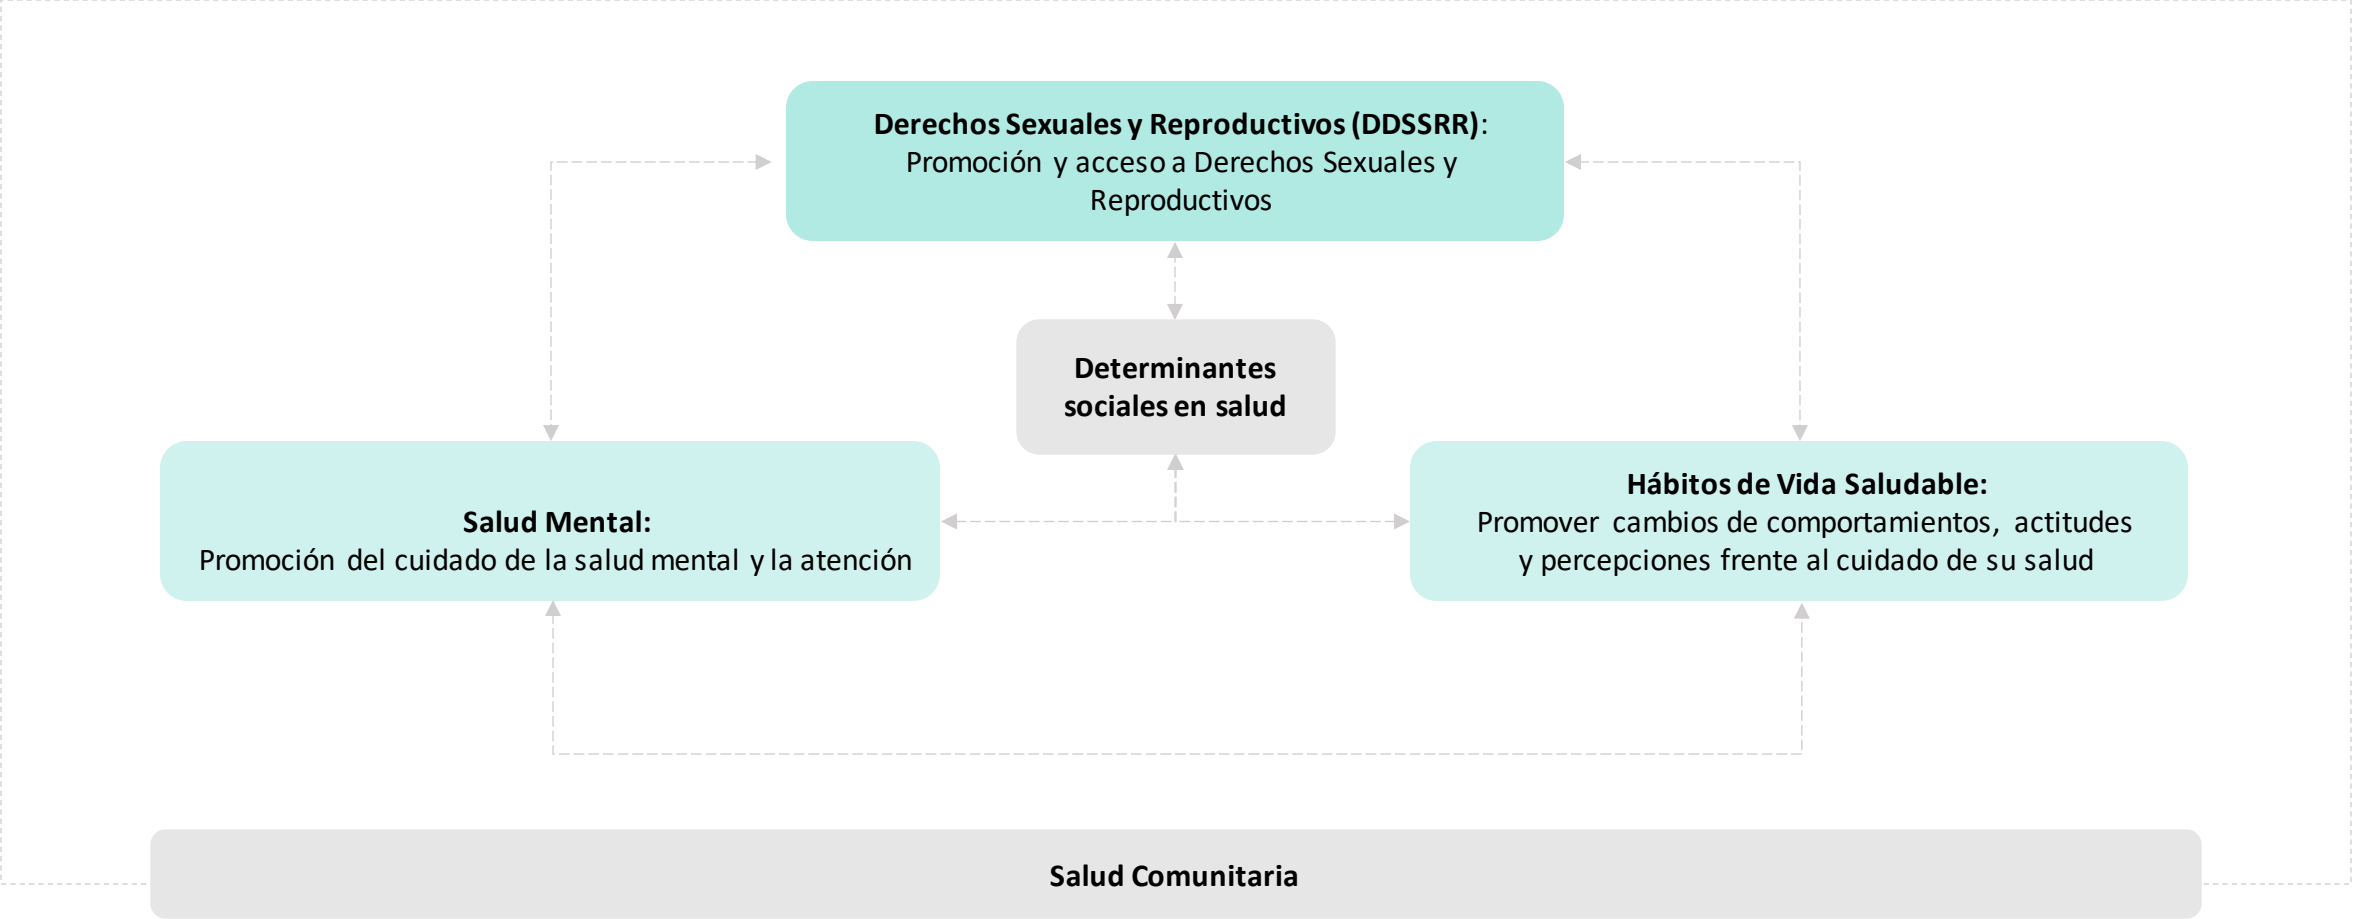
**Derechos Sexuales y Reproductivos (DDSSRR)**: Promoción y acceso a Derechos Sexuales y Reproductivos

**Determinantes sociales en salud**

**Salud Mental:** Promoción del cuidado de la salud mental y la atención

**Hábitos de Vida Saludable:** Promover cambios de comportamientos, actitudes y percepciones frente al cuidado de su salud

**Salud Comunitaria**